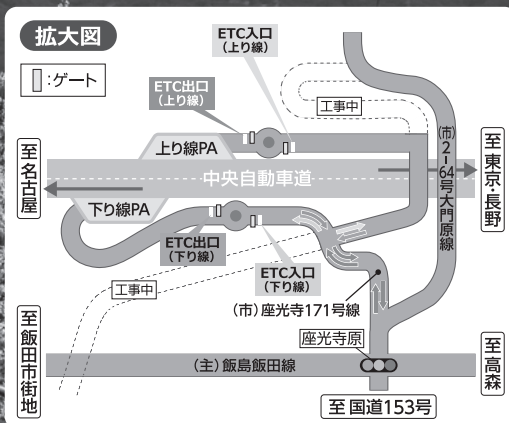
拡大図

▯:ゲート

ETC入口
(上り線)

ETC出口
(上り線)

工事中

上り線PA

(市)2-64号大門原線

至東京・長野

至名古屋

中央自動車道

下り線PA

ETC出口
(下り線)

ETC入口
(下り線)

工事中

(市)座光寺171号線

至飯田市街地

座光寺原

至高森

(主)飯島飯田線

至 国道153号